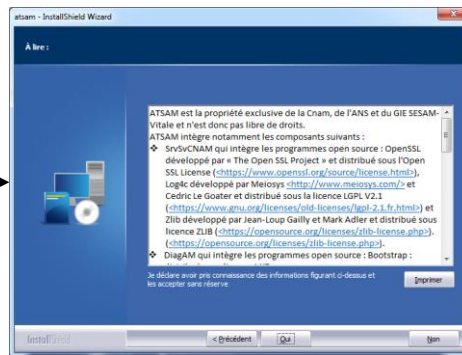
atsam - InstallShield Wizard

A lire :

ATSAM est la propriété exclusive de la Cnam, de l'ANS et du GIE SESAM-Vitale et n'est donc pas libre de droits.
ATSAM intègre notamment les composants suivants :
❖ SrvSvCNAM qui intègre les programmes open source : OpenSSL développé par « The Open SSL Project » et distribué sous l'Open SSL License (<https://www.openssl.org/source/license.html>), Log4c développé par Meiosys <http://www.meiosys.com/> et Cedric Le Goater et distribué sous la licence LGPL V2.1 (<https://www.gnu.org/licenses/old-licenses/lgpl-2.1.fr.html>) et Zlib développé par Jean-Loup Gailly et Mark Adler et distribué sous licence ZLIB (<https://opensource.org/licenses/zlib-license.php>). (<https://opensource.org/licenses/zlib-license.php>).
❖ DiagAM qui intègre les programmes open source : Bootstrap :

Je déclare avoir pris connaissance des informations figurant ci-dessus et les accepter sans réserve

Imprimer

InstallShield

< Précédent   Oui   Non